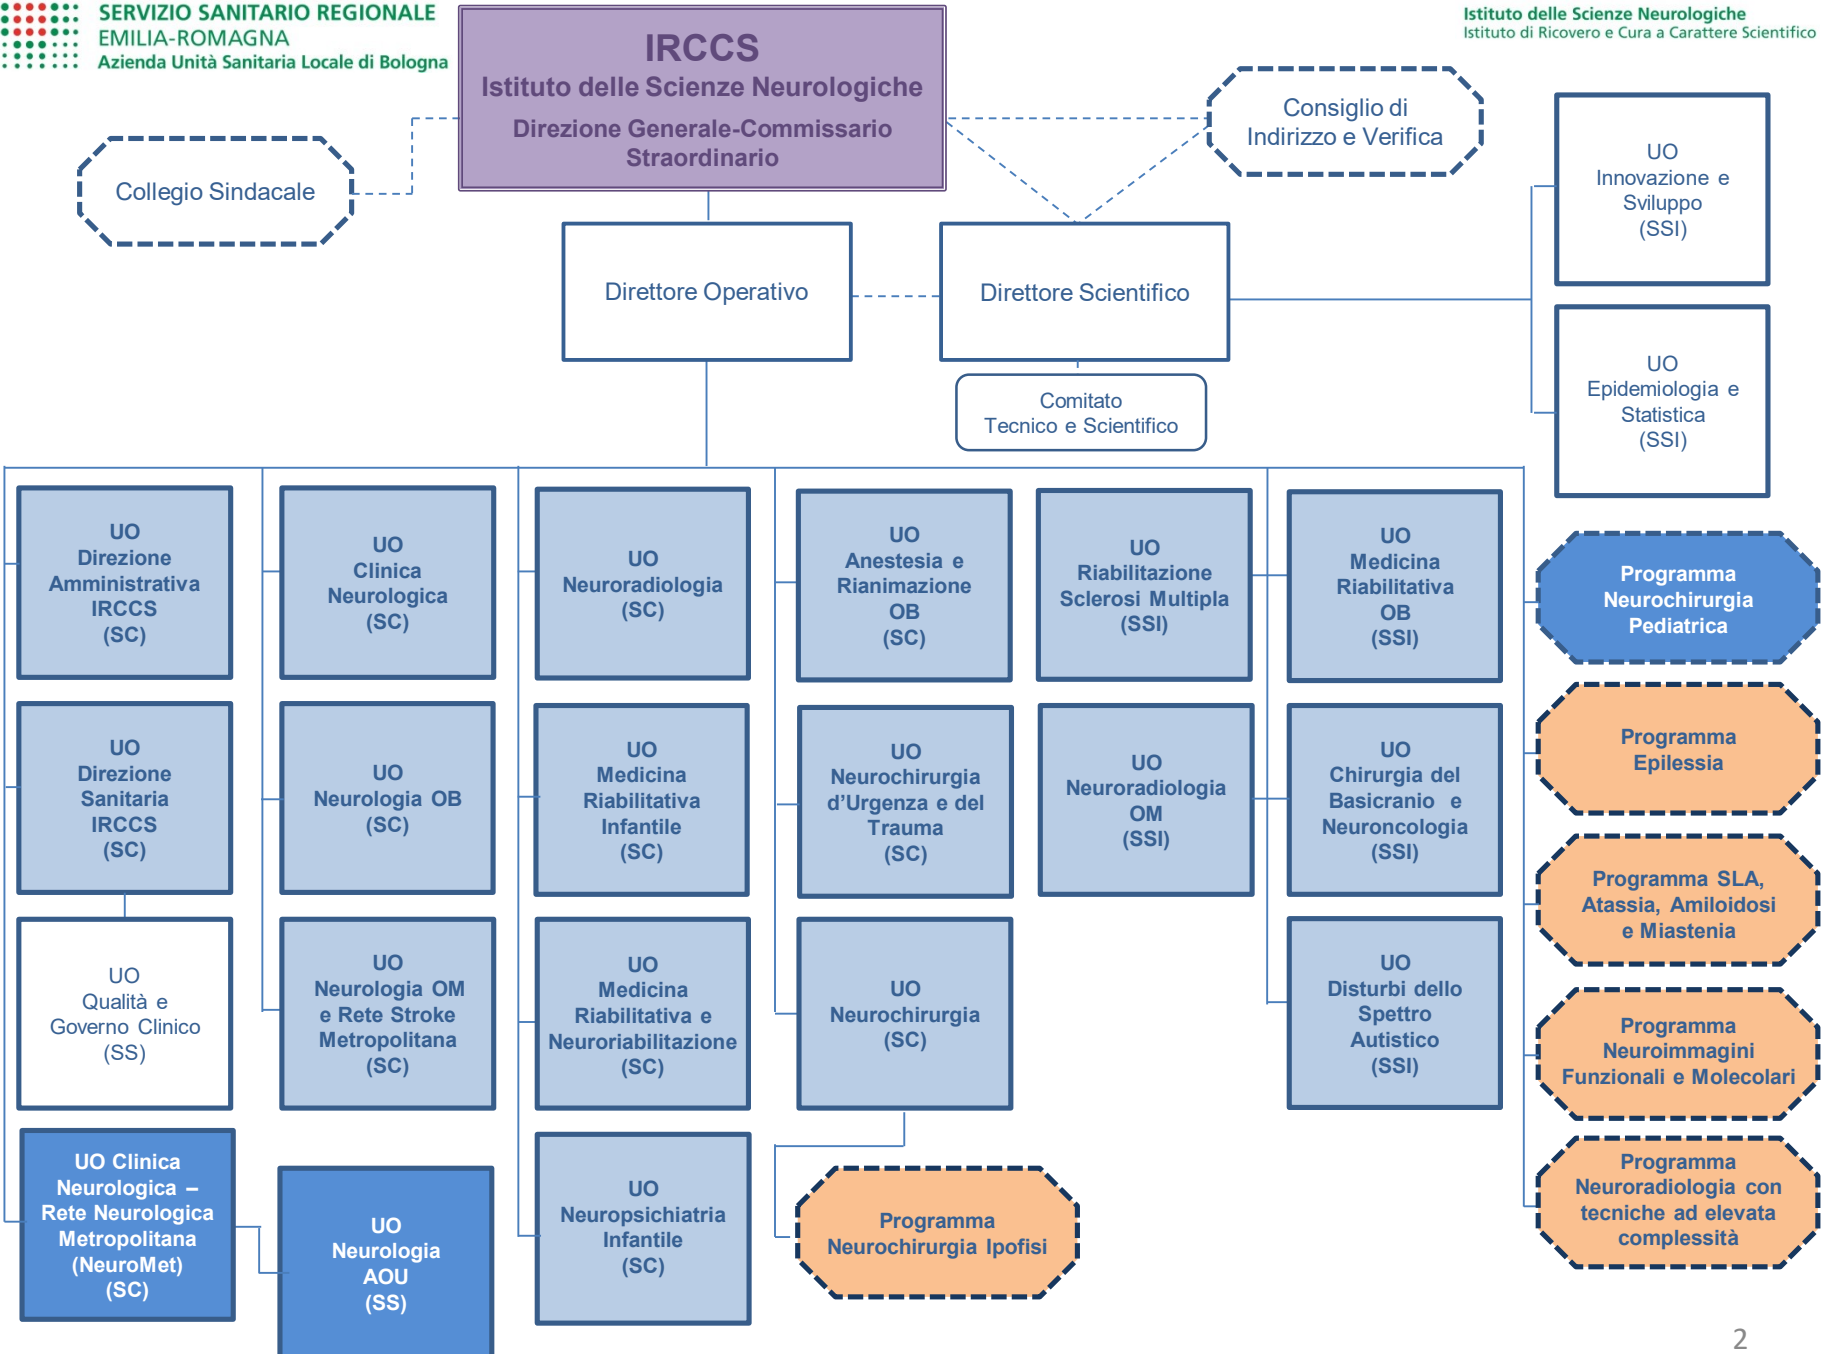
SERVIZIO SANITARIO REGIONALE
EMILIA-ROMAGNA
Azienda Unità Sanitaria Locale di Bologna

IRCCS
Istituto delle Scienze Neurologiche
Direzione Generale-Commissario Straordinario

Istituto delle Scienze Neurologiche
Istituto di Ricovero e Cura a Carattere Scientifico

Collegio Sindacale

Consiglio di Indirizzo e Verifica

UO Innovazione e Sviluppo (SSI)

Direttore Operativo

Direttore Scientifico

UO Epidemiologia e Statistica (SSI)

Comitato Tecnico e Scientifico

UO Direzione Amministrativa IRCCS (SC)

UO Clinica Neurologica (SC)

UO Neuroradiologia (SC)

UO Anestesia e Rianimazione OB (SC)

UO Riabilitazione Sclerosi Multipla (SSI)

UO Medicina Riabilitativa OB (SSI)

Programma Neurochirurgia Pediatrica

UO Direzione Sanitaria IRCCS (SC)

UO Neurologia OB (SC)

UO Medicina Riabilitativa Infantile (SC)

UO Neurochirurgia d'Urgenza e del Trauma (SC)

UO Neuroradiologia OM (SSI)

UO Chirurgia del Basicranio e Neuroncologia (SSI)

Programma Epilessia

UO Qualità e Governo Clinico (SS)

UO Neurologia OM e Rete Stroke Metropolitana (SC)

UO Medicina Riabilitativa e Neuroriabilitazione (SC)

UO Neurochirurgia (SC)

UO Disturbi dello Spettro Autistico (SSI)

Programma SLA, Atassia, Amiloidosi e Miastenia

Programma Neuroimmagini Funzionali e Molecolari

UO Clinica Neurologica – Rete Neurologica Metropolitana (NeuroMet) (SC)

UO Neurologia AOU (SS)

UO Neuropsichiatria Infantile (SC)

Programma Neurochirurgia Ipofisi

Programma Neuroradiologia con tecniche ad elevata complessità

2